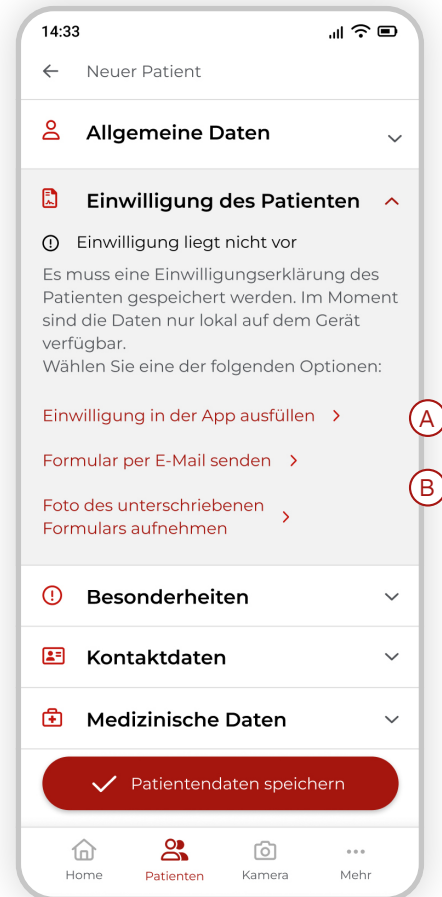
14:33

Neuer Patient

Allgemeine Daten

Einwilligung des Patienten

Einwilligung liegt nicht vor

Es muss eine Einwilligungserklärung des Patienten gespeichert werden. Im Moment sind die Daten nur lokal auf dem Gerät verfügbar.
Wählen Sie eine der folgenden Optionen:

Einwilligung in der App ausfüllen

A

Formular per E-Mail senden

B

Foto des unterschriebenen Formulars aufnehmen

Besonderheiten

Kontaktdaten

Medizinische Daten

Patientendaten speichern

Home

Patienten

Kamera

Mehr